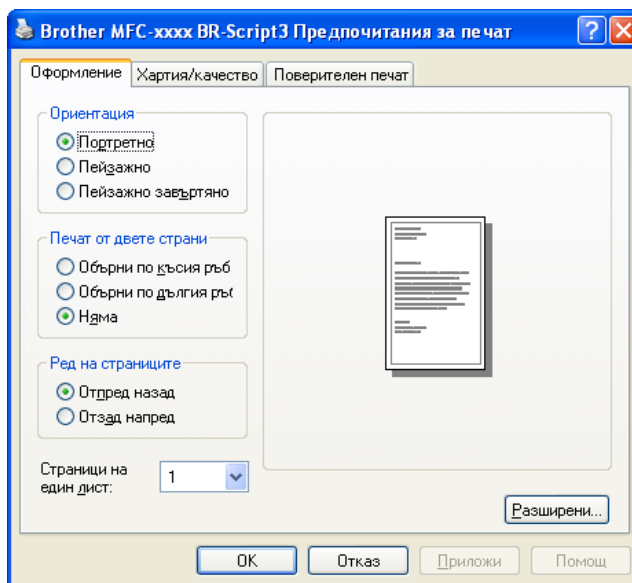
Brother MFC-xxxx BR-Script3 Предпочитания за печат

Оформление
Хартия/качество
Поверителен печат

Ориентация
Портретно
Пейзажно
Пейзажно завъртяно

Печат от двете страни
Обърни по късия ръб
Обърни по дългия ръ(
Няма

Ред на страниците
Отпред назад
Отзад напред

Страници на един лист:
1

Разширени...

OK
Отказ
Приложи
Помощ